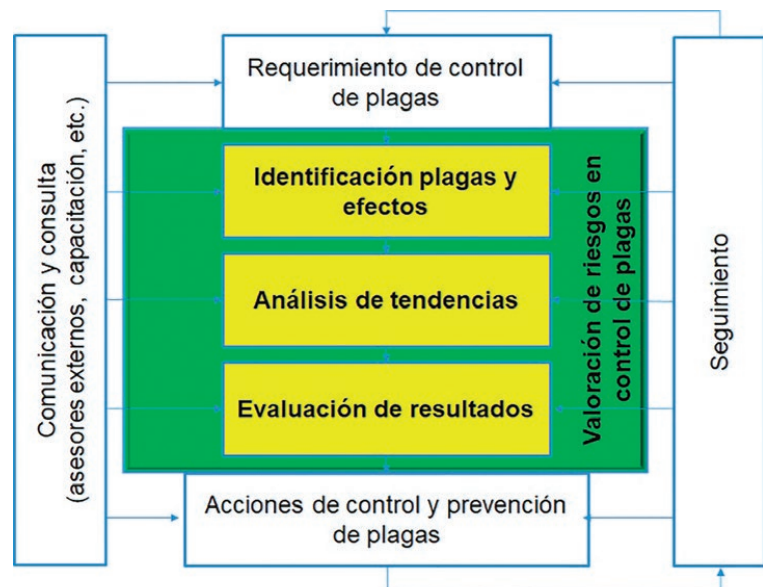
Comunicación y consulta (asesores externos, capacitación, etc.)

Requerimiento de control de plagas

Identificación plagas y efectos

Análisis de tendencias

Evaluación de resultados

Valoración de riesgos en control de plagas

Acciones de control y prevención de plagas

Seguimiento